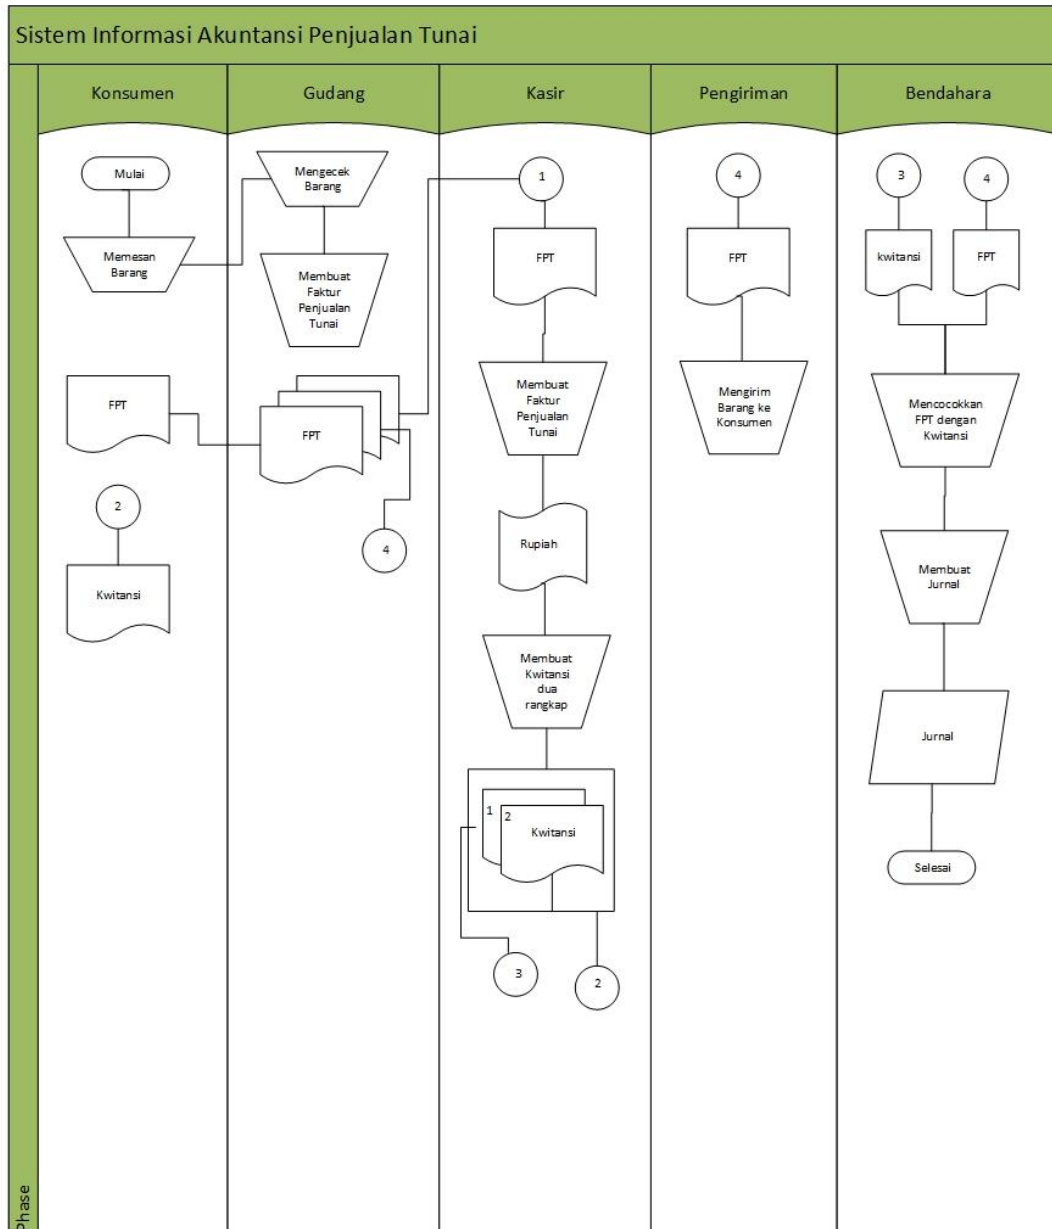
Sistem Informasi Akuntansi Penjualan Tunai

Konsumen

Gudang

Kasir

Pengiriman

Bendahara

Mulai

Memesan Barang

FPT

2

Kwitansi

Mengecek Barang

Membuat Faktur Penjualan Tunai

FPT

4

1

FPT

Membuat Faktur Penjualan Tunai

Rupiah

Membuat Kwitansi dua rangkap

1

2

Kwitansi

3

2

4

FPT

Mengirim Barang ke Konsumen

3

4

kwitansi

FPT

Mencocokkan FPT dengan Kwitansi

Membuat Jurnal

Jurnal

Selesai

Phase